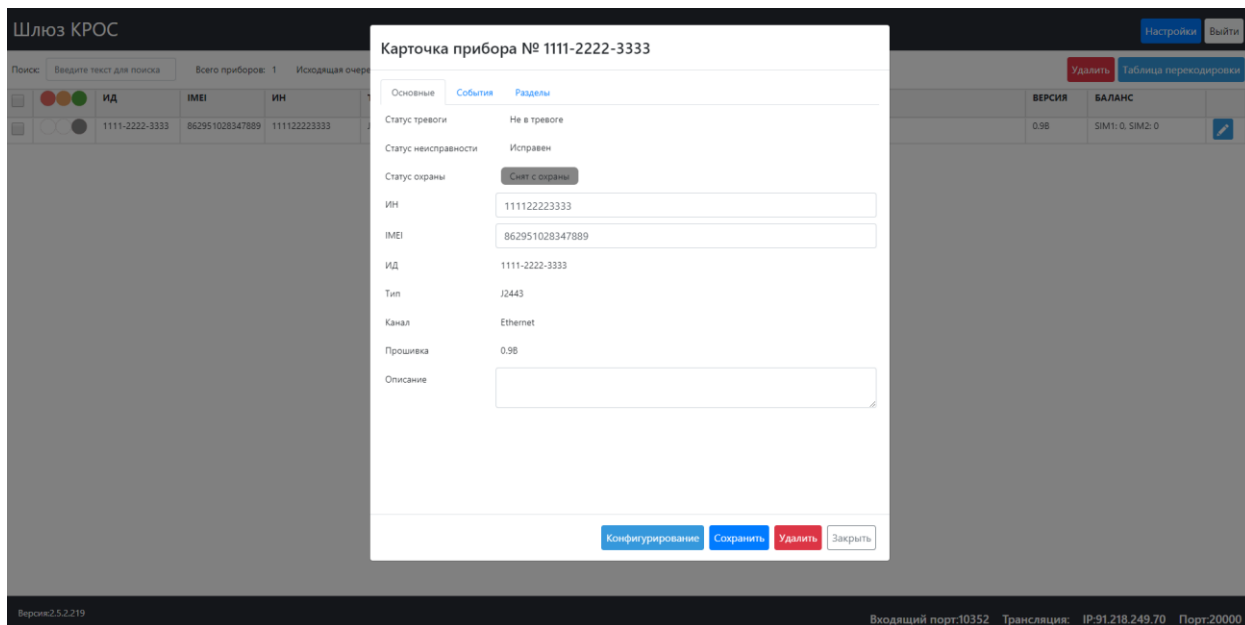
Шлюз КРОС

Настройки Выйти

Поиск: Введите текст для поиска Всего приборов: 1 Исходящая очере

Удалить Таблица перекодировки

| | | ИД | IMEI | ИН | | ВЕРСИЯ | БАЛАНС |
|---|---|---|---|---|---|---|---|
| | | 1111-2222-3333 | 862951028347889 | 111122223333 | | 0.9B | SIM1: 0, SIM2: 0 |

Карточка прибора № 1111-2222-3333

Основные События Разделы

Статус тревоги Не в тревоге

Статус неисправности Исправен

Статус охраны Снят с охраны

ИН 111122223333

IMEI 862951028347889

ИД 1111-2222-3333

Тип J2443

Канал Ethernet

Прошивка 0.9B

Описание

Конфигурирование Сохранить Удалить Закрыть

Версия:2.5.2.219

Входящий порт:10352 Трансляция: IP:91.218.249.70 Порт:20000